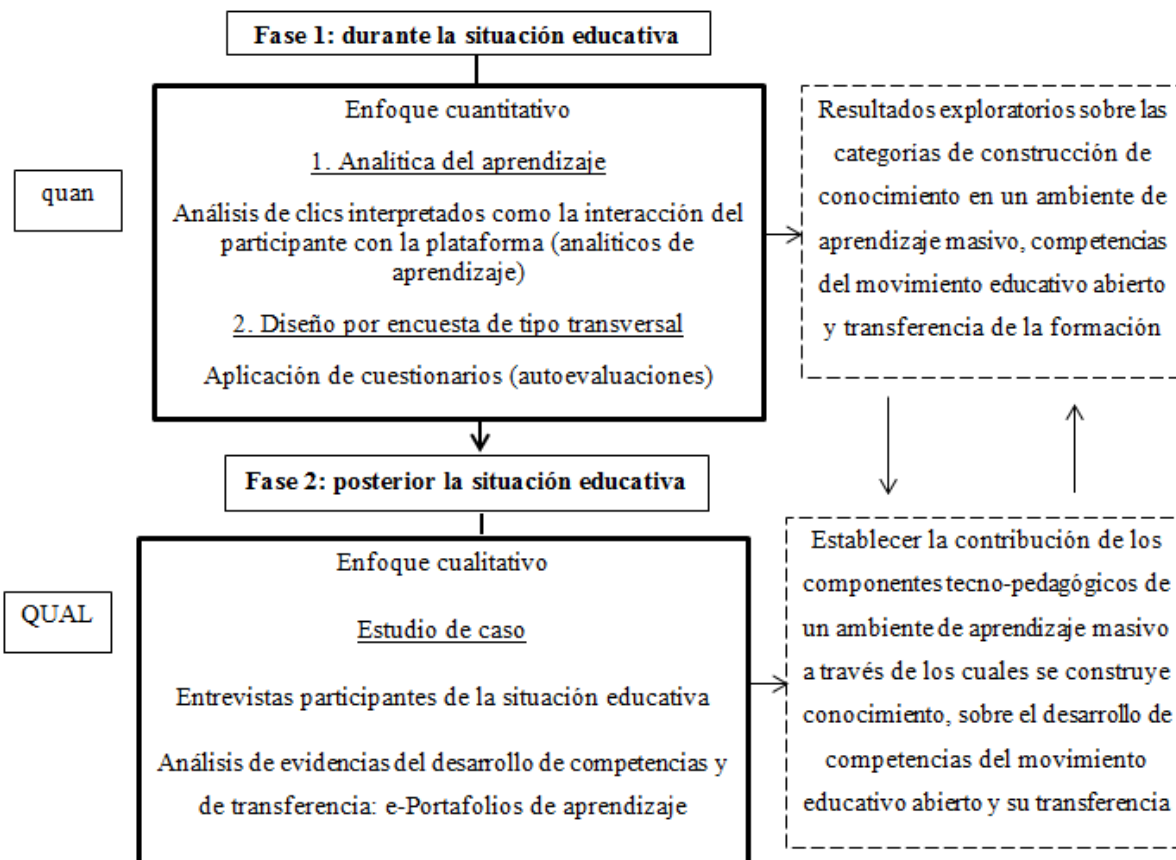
Fase 1: durante la situación educativa

quan

Enfoque cuantitativo

1. Analítica del aprendizaje

Análisis de clics interpretados como la interacción del participante con la plataforma (analíticos de aprendizaje)

2. Diseño por encuesta de tipo transversal

Aplicación de cuestionarios (autoevaluaciones)

Resultados exploratorios sobre las categorias de construcción de conocimiento en un ambiente de aprendizaje masivo, competencias del movimiento educativo abierto y transferencia de la formación

Fase 2: posterior la situación educativa

QUAL

Enfoque cualitativo

Estudio de caso

Entrevistas participantes de la situación educativa

Análisis de evidencias del desarrollo de competencias y de transferencia: e-Portafolios de aprendizaje

Establecer la contribución de los componentes tecno-pedagógicos de un ambiente de aprendizaje masivo a través de los cuales se construye conocimiento, sobre el desarrollo de competencias del movimiento educativo abierto y su transferencia